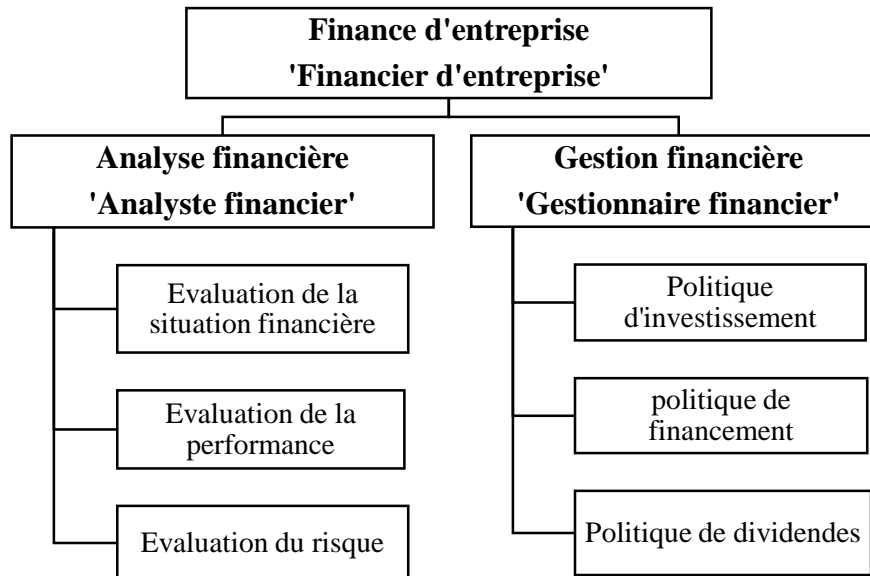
Finance d'entreprise
'Financier d'entreprise'

Analyse financière
'Analyste financier'

Evaluation de la situation financière

Evaluation de la performance

Evaluation du risque

Gestion financière
'Gestionnaire financier'

Politique d'investissement

politique de financement

Politique de dividendes